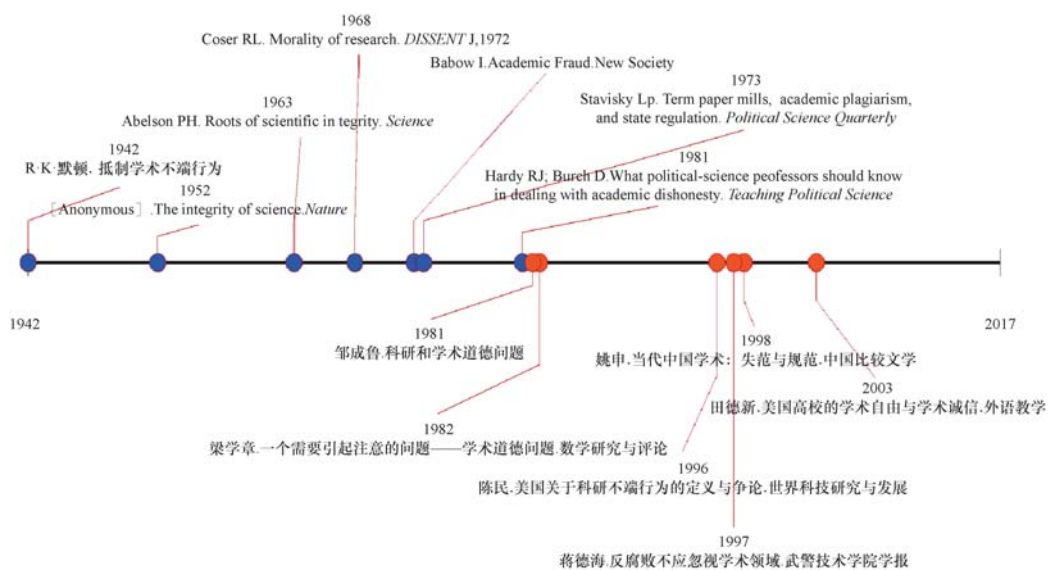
1968
Coser RL. Morality of research. *DISSENT* J,1972

Babow I.Academic Fraud.New Society

1973
Stavisky Lp. Term paper mills, academic plagiarism, and state regulation. *Political Science Quarterly*

1963
Abelson PH. Roots of scientific in tegrity. *Science*

1942
R·K·默顿. 抵制学术不端行为

1952
［Anonymous］.The integrity of science.*Nature*

1981
Hardy RJ; Burch D.What political-science peofessors should know in dealing with academic dishonesty. *Teaching Political Science*

1942

2017

1981
邹成鲁.科研和学术道德问题

1998
姚申.当代中国学术：失范与规范.中国比较文学

2003
田德新.美国高校的学术自由与学术诚信.外语教学

1982
梁学章.一个需要引起注意的问题——学术道德问题.数学研究与评论

1996
陈民.美国关于科研不端行为的定义与争论.世界科技研究与发展

1997
蒋德海.反腐败不应忽视学术领域.武警技术学院学报